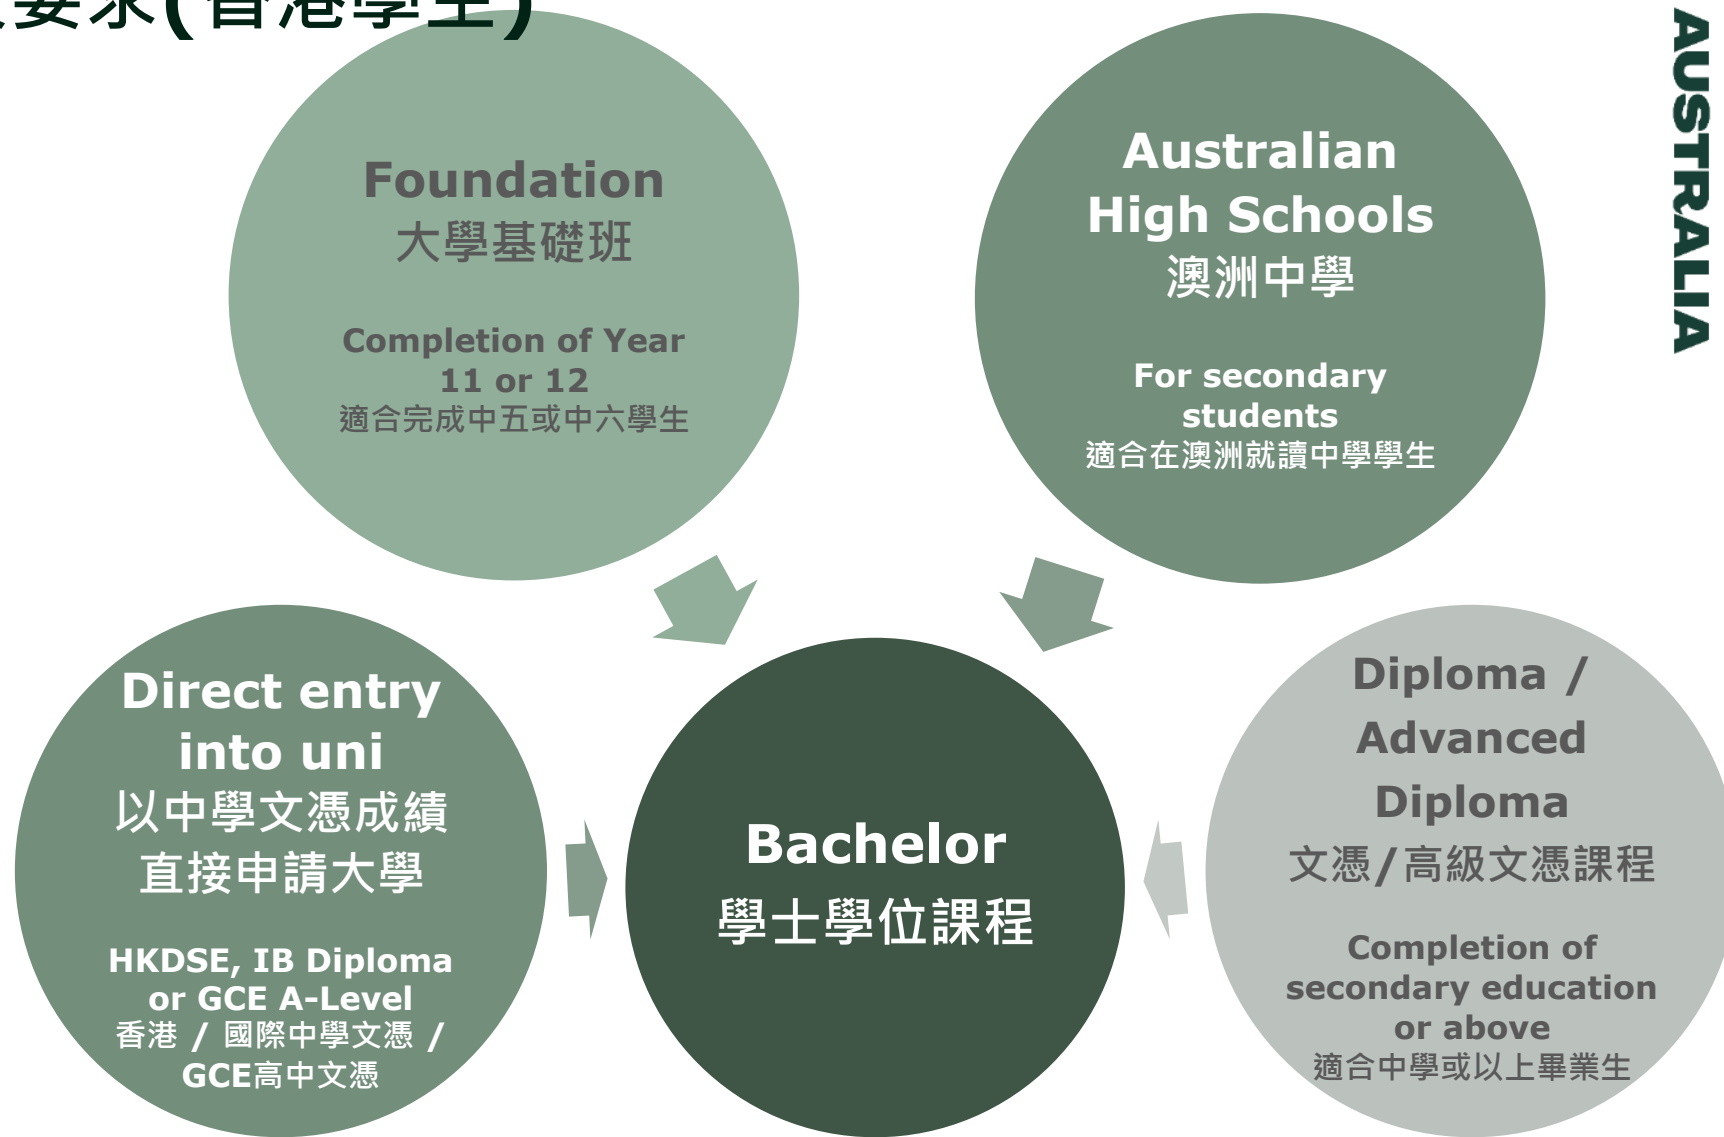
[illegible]要求(香港學生)

AUSTRALIA

Foundation
大學基礎班

Completion of Year 11 or 12
適合完成中五或中六學生

Australian High Schools
澳洲中學

For secondary students
適合在澳洲就讀中學學生

Direct entry into uni
以中學文憑成績直接申請大學

HKDSE, IB Diploma or GCE A-Level
香港 / 國際中學文憑 / GCE高中文憑

Bachelor
學士學位課程

Diploma / Advanced Diploma
文憑/高級文憑課程

Completion of secondary education or above
適合中學或以上畢業生